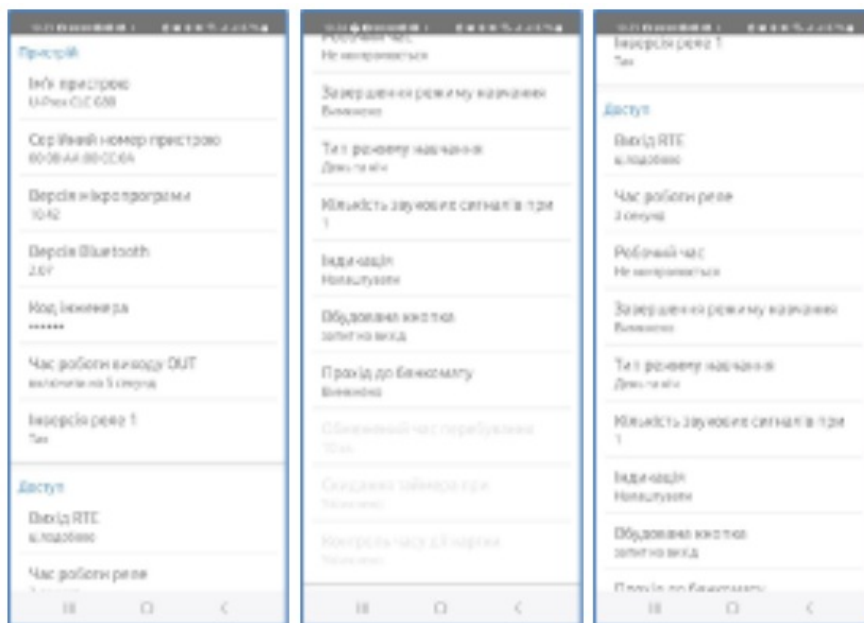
Пристрій

Ім'я пристрою
U-Prox CL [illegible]

Серійний номер пристрою
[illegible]

Версія мікропрограми
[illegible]

Версія Bluetooth
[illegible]

Код інженера
••••••

Час роботи виходу OUT
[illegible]

Інверсія реле 1
Так

Доступ

Вихід RTE
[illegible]

Час роботи реле
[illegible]

Робочий час
Не використовується

Завершення режиму навчання
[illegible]

Тип режиму навчання
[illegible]

Кількість звукових сигналів при
1

Індикація
Налаштувати

Обдовжена кнопка
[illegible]

Прохід до банкомату
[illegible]

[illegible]

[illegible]

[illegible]

Інверсія реле 1
Так

Доступ

Вихід RTE
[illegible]

Час роботи реле
3 секунд

Робочий час
Не використовується

Завершення режиму навчання
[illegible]

Тип режиму навчання
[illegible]

Кількість звукових сигналів при
1

Індикація
Налаштувати

Обдовжена кнопка
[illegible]

Прохід до банкомату